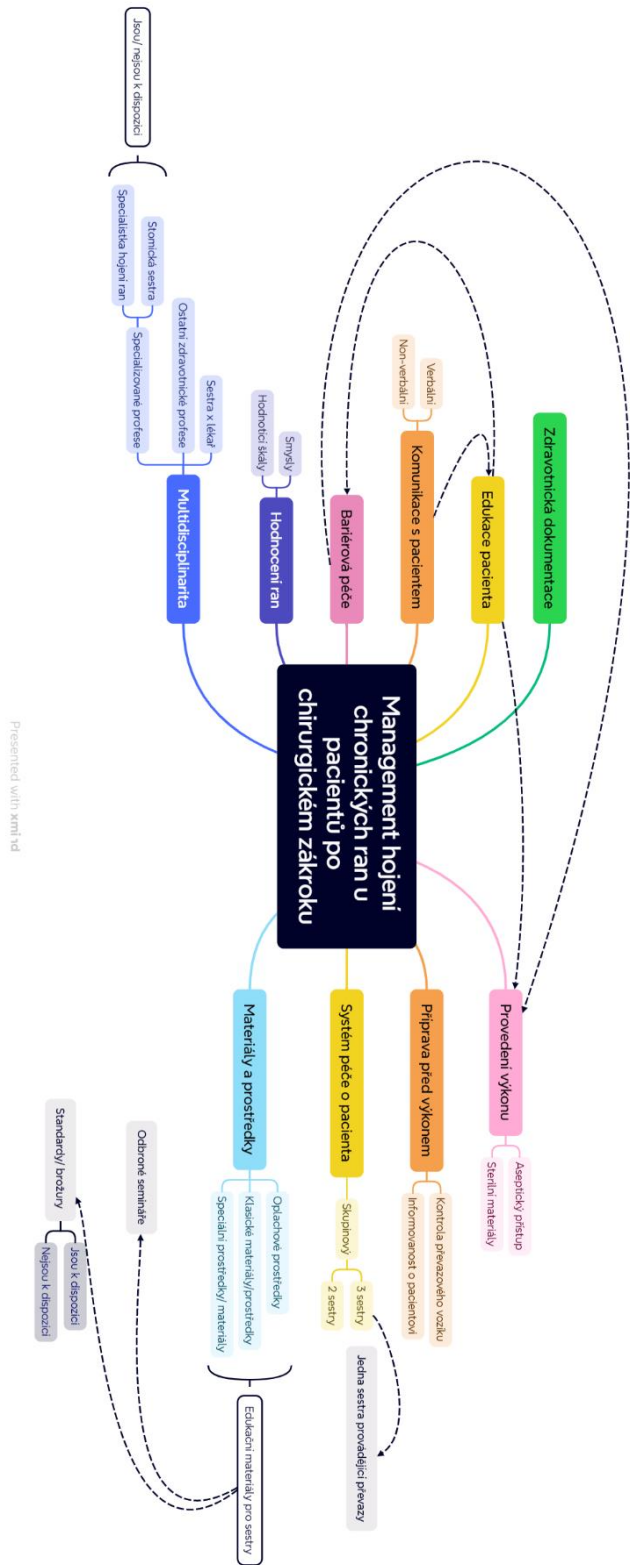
Management hojení chronických ran u pacientů po chirurgickém zákroku

Zdravotnická dokumentace

Edukace pacienta

Komunikace s pacientem
Verbální
Non-verbální

Bariérová péče

Hodnocení ran
Smysly
Hodnotící škály

Multidisciplinarita
Sestra x lékař
Ostatní zdravotnické profese
Specializované profese
Stomická sestra
Specialistka hojení ran
Jsou/ nejsou k dispozici

Provedení výkonu
Aseptický přístup
Sterilní materiály

Příprava před výkonem
Kontrola převazového vozíku
Informovanost o pacientovi

Systém péče o pacienta
Skupinový
3 sestry
2 sestry
Jedna sestra provádějící převazy

Materiály a prostředky
Oplachové prostředky
Klasické materiály/prostředky
Speciální prostředky/ materiály
Edukační materiály pro sestry
Odborné semináře
Standardy/ brožury
Jsou k dispozici
Nejsou k dispozici

Presented with xmind